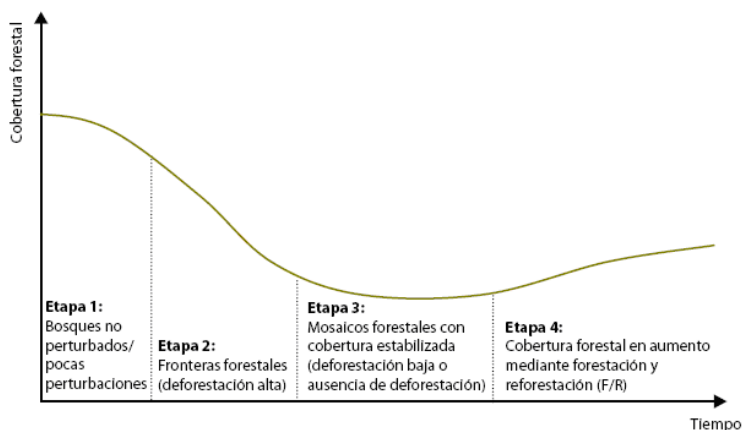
Cobertura forestal

Etapa 1:
Bosques no perturbados/ pocas perturbaciones

Etapa 2:
Fronteras forestales (deforestación alta)

Etapa 3:
Mosaicos forestales con cobertura estabilizada (deforestación baja o ausencia de deforestación)

Etapa 4:
Cobertura forestal en aumento mediante forestación y reforestación (F/R)

Tiempo